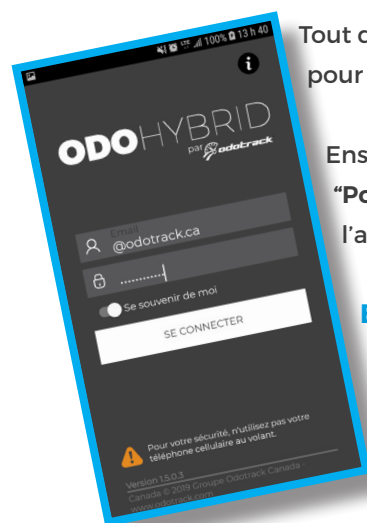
Tout c

pour

Ens

"Po

l'a

13 h 40

ODOHYBRID

par odotrack

Email

@odotrack.ca

..........

Se souvenir de moi

SE CONNECTER

Pour votre sécurité, n'utilisez pas votre téléphone cellulaire au volant.

Version 1.5.0.3

Canada © 2019 Groupe Odotrack Canada

www.odotrack.com